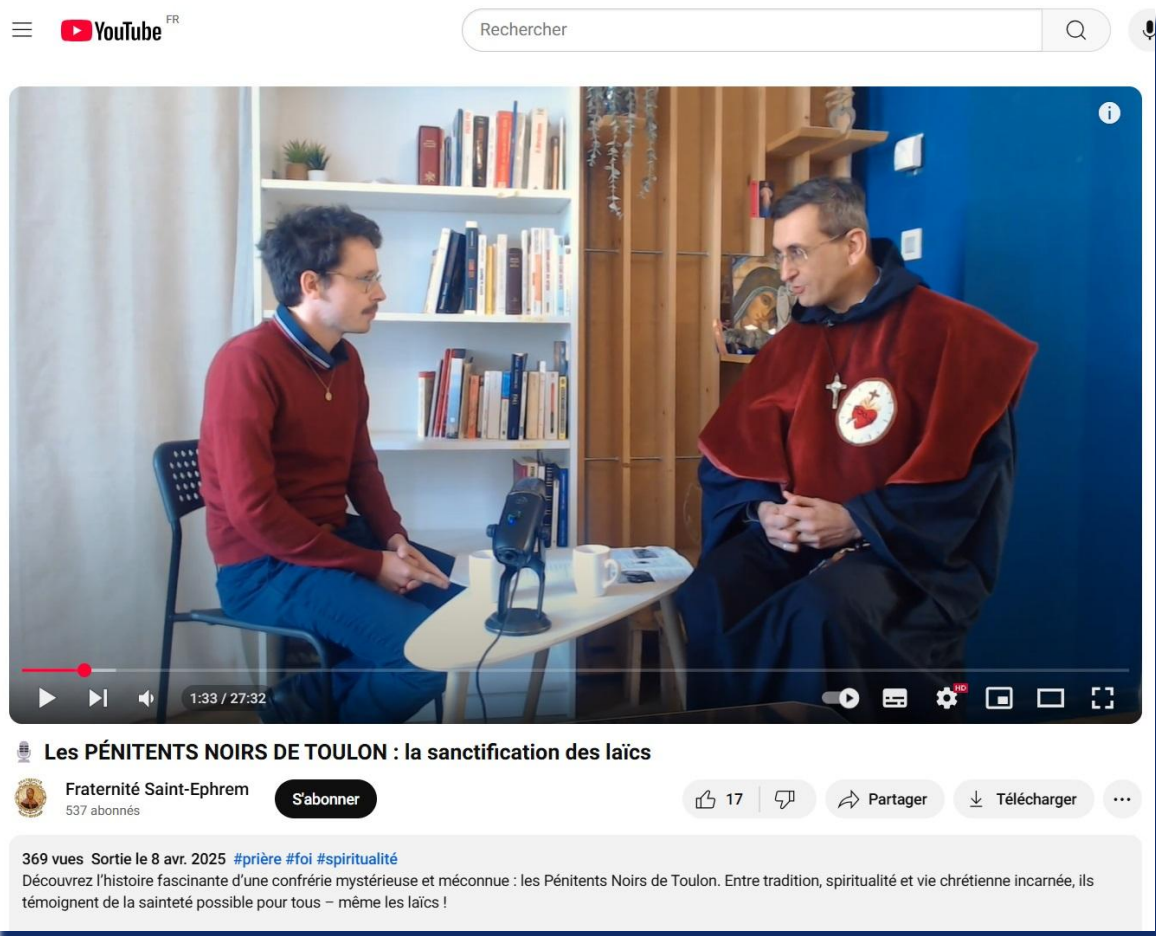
YouTube FR

Rechercher

1:33 / 27:32

HD

Les PÉNITENTS NOIRS DE TOULON : la sanctification des laïcs

Fraternité Saint-Ephrem
537 abonnés

S'abonner

17

Partager

Télécharger

...

369 vues Sortie le 8 avr. 2025 #prière #foi #spiritualité
Découvrez l'histoire fascinante d'une confrérie mystérieuse et méconnue : les Pénitents Noirs de Toulon. Entre tradition, spiritualité et vie chrétienne incarnée, ils témoignent de la sainteté possible pour tous – même les laïcs !